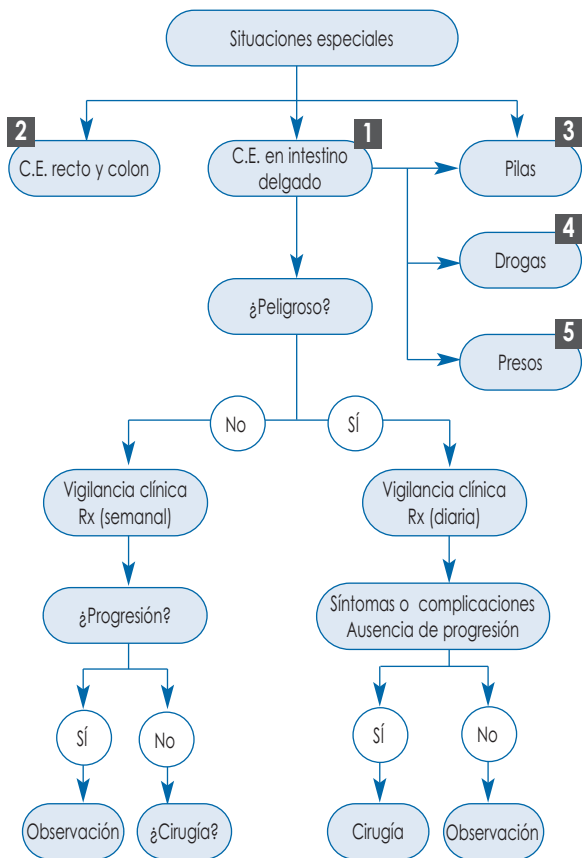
Situaciones especiales

2
C.E. recto y colon

1
C.E. en intestino delgado

3
Pilas

4
Drogas

5
Presos

¿Peligroso?

No

SÍ

Vigilancia clínica
Rx (semanal)

Vigilancia clínica
Rx (diaria)

¿Progresión?

Síntomas o complicaciones
Ausencia de progresión

SÍ

No

SÍ

No

Observación

¿Cirugía?

Cirugía

Observación